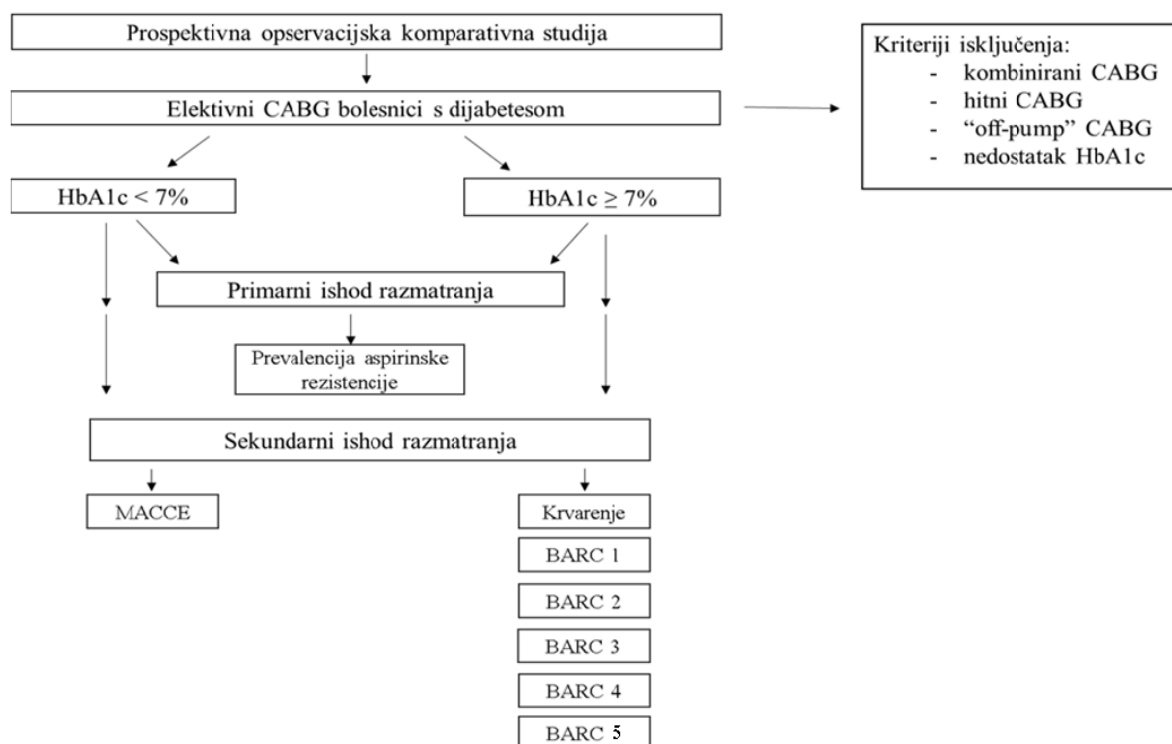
Prospektivna opservacijska komparativna studija

Elektivni CABG bolesnici s dijabetesom

Kriteriji isključenja:
- kombinirani CABG
- hitni CABG
- "off-pump" CABG
- nedostatak HbA1c

HbA1c < 7%

HbA1c $\geq$ 7%

Primarni ishod razmatranja

Prevalencija aspirinske rezistencije

Sekundarni ishod razmatranja

MACCE

Krvarenje

BARC 1

BARC 2

BARC 3

BARC 4

BARC 5